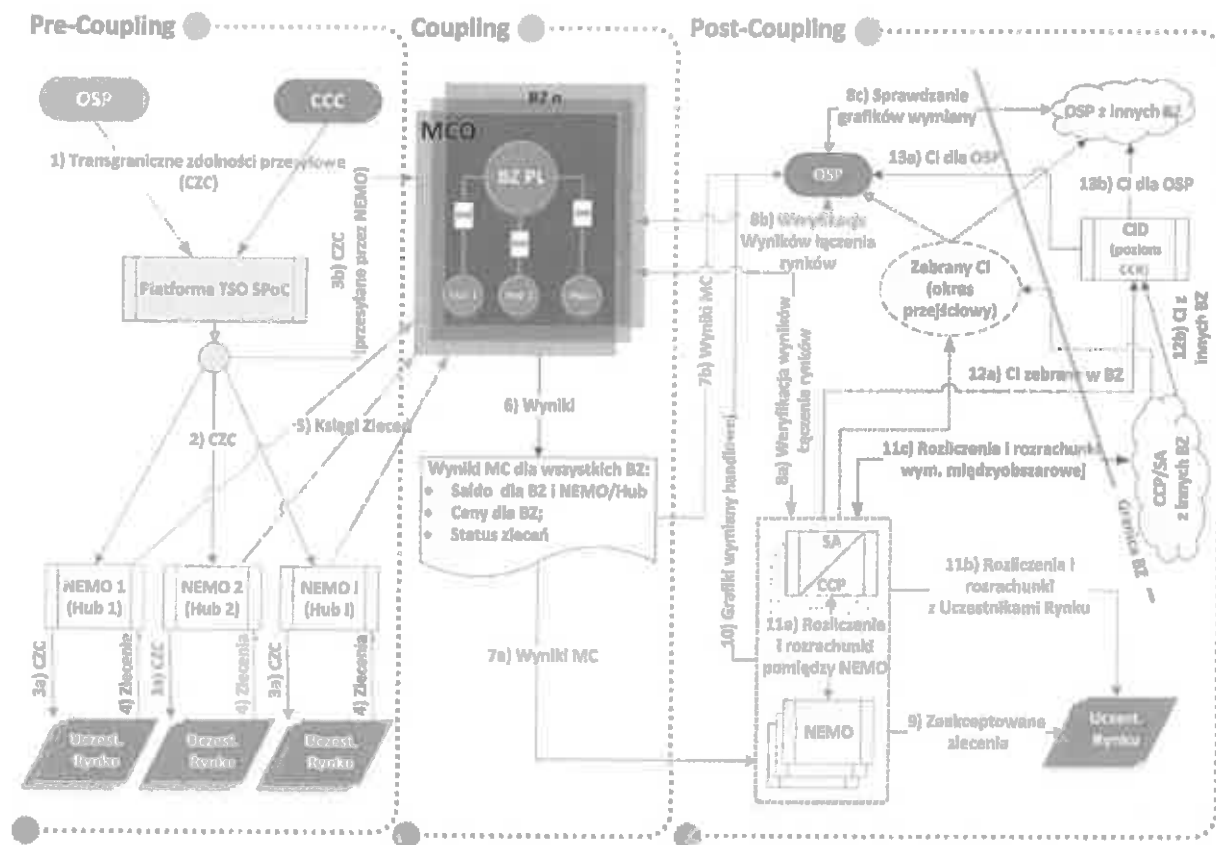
Pre-Coupling

Coupling

Post-Coupling

OSP

CCC

1) Transgraniczne zdolności przesyłowe (CZC)

Platforma TSO SPoC

3b) CZC (przesyłane przez NEMO)

2) CZC

5) Księgi Zleceń

NEMO 1 (Hub 1)

NEMO 2 (Hub 2)

NEMO I (Hub I)

3a) CZC

4) Zlecenia

3a) CZC

4) Zlecenia

3a) CZC

4) Zlecenia

Uczest. Rynku

Uczest. Rynku

Uczest. Rynku

BZ n

MCO

BZ PL

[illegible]

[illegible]

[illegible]

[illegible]

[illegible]

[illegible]

6) Wyniki

7b) Wyniki MC

Wyniki MC dla wszystkich BZ:
• Saldo dla BZ i NEMO/Hub
• Ceny dla BZ;
• Status zleceń

7a) Wyniki MC

10) Grafiki wymiany handlowej

8c) Sprawdzanie grafików wymiany

OSP z innych BZ

OSP

13a) CI dla OSP

13b) CI dla OSP

8b) Weryfikacja Wyników łączenia rynków

Zebrany CI (okres przejściowy)

CID (poziom CCR)

12b) CI z innych BZ

12a) CI zebrane w BZ

8a) Weryfikacja wyników łączenia rynków

11c) Rozliczenie i rozrachunki wym. międzyobszarowej

CCP/SA z innych BZ

Granica BZ

SA

CCP

11a) Rozliczenia i rozrachunki pomiędzy NEMO

11b) Rozliczenia i rozrachunki z Uczestnikami Rynku

NEMO

9) Zaakceptowane zlecenia

Uczest. Rynku